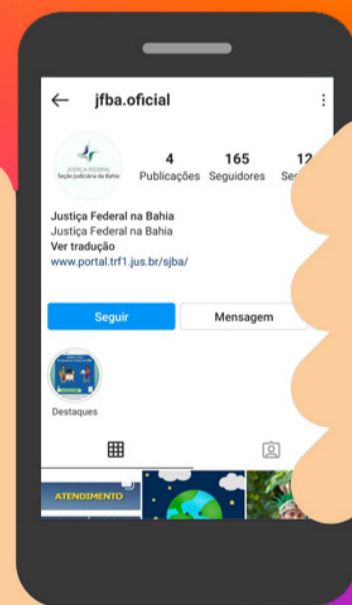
jfba.oficial

JUSTIÇA FEDERAL
Seção Judiciária da Bahia

4
Publicações

165
Seguidores

12
Se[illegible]

Justiça Federal na Bahia
Justiça Federal na Bahia
Ver tradução
www.portal.trf1.jus.br/sjba/

Seguir
Mensagem

Destaques

ATENDIMENTO